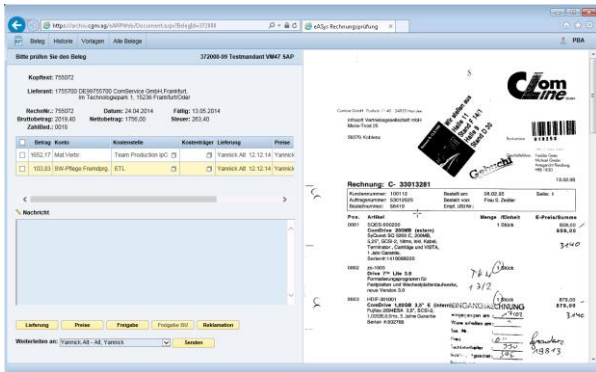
https://archiv.cgm.ag/eARP/Web/Document.aspx?BelegId=372000
eASy Rechnungsprüfung
PBA

Beleg Historie Vorlagen Alle Belege

Bitte prüfen Sie den Beleg
372000-99 Testmandant VW47 SAP

Kopftext: 755072

Lieferant: 1755700 DE99755700 ComService GmbH,Frankfurt, Im Technologiepark 1, 15236 Frankfurt/Oder

Rechnr.: 755072 Datum: 24.04.2014 Fällig: 13.05.2014
Bruttobetrag: 2019,40 Nettobetrag: 1756,00 Steuer: 263,40
Zahlbed.: 0010

| | Betrag | Konto | Kostenstelle | Kostenträger | Lieferung | Preise |
|---|---|---|---|---|---|---|
| | 1652,17 | Mat.Verbr | Team Production IpC | | Yannick Alt 12.12.14 | Yannick |
| | 103,83 | SW-Pflege Fremdprg. | ETL | | Yannick Alt 12.12.14 | Yannick |

Nachricht

Lieferung Preise Freigabe Freigabe SW Reklamation

Weiterleiten an: Yannick Alt - Alt, Yannick Senden

Com line

Rechnung: C- 33013281

Pos. Artikel Menge /Einheit E-Preis/Summe

0001 SQES-500200 ComDrive 300MB (extern) 1 Stück 859,00 859,00
3140

0002 ComDrive 1,2 Lite 3.0 Stück

0003 HDIF-001001 ComDrive 1,0GB 3,5" E (intern) 1 Stück 879,00 879,00
3140

EINGANGSRECHNUNG